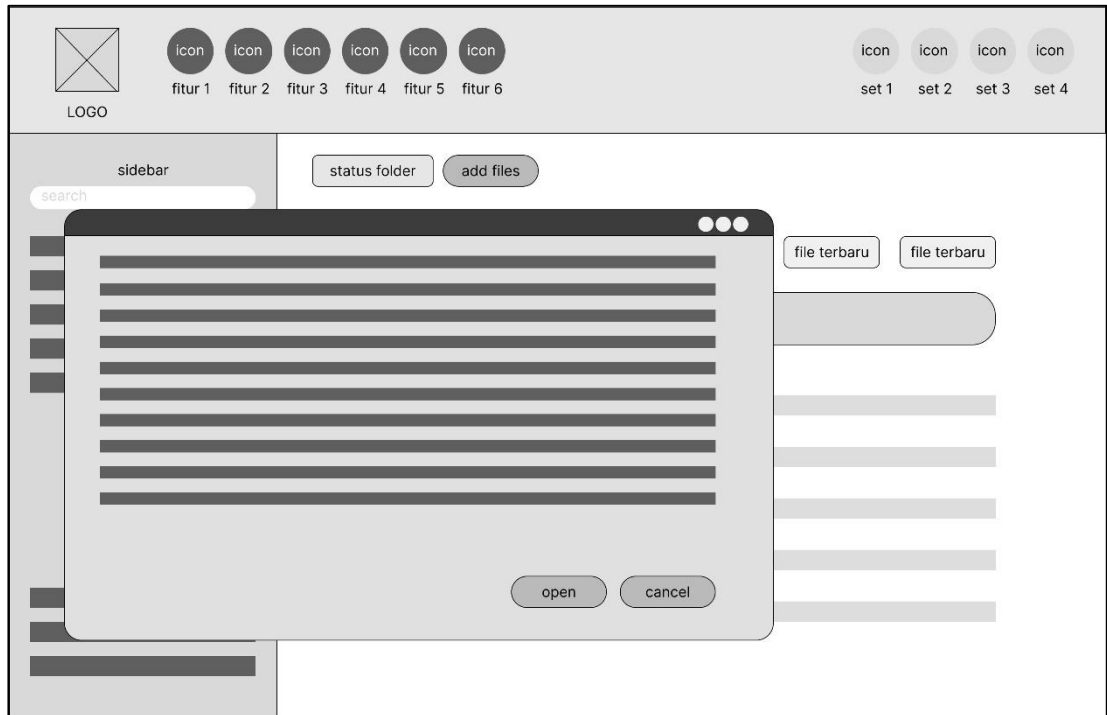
LOGO

icon fitur 1 icon fitur 2 icon fitur 3 icon fitur 4 icon fitur 5 icon fitur 6

icon set 1 icon set 2 icon set 3 icon set 4

sidebar
search

status folder add files

file terbaru file terbaru

open cancel